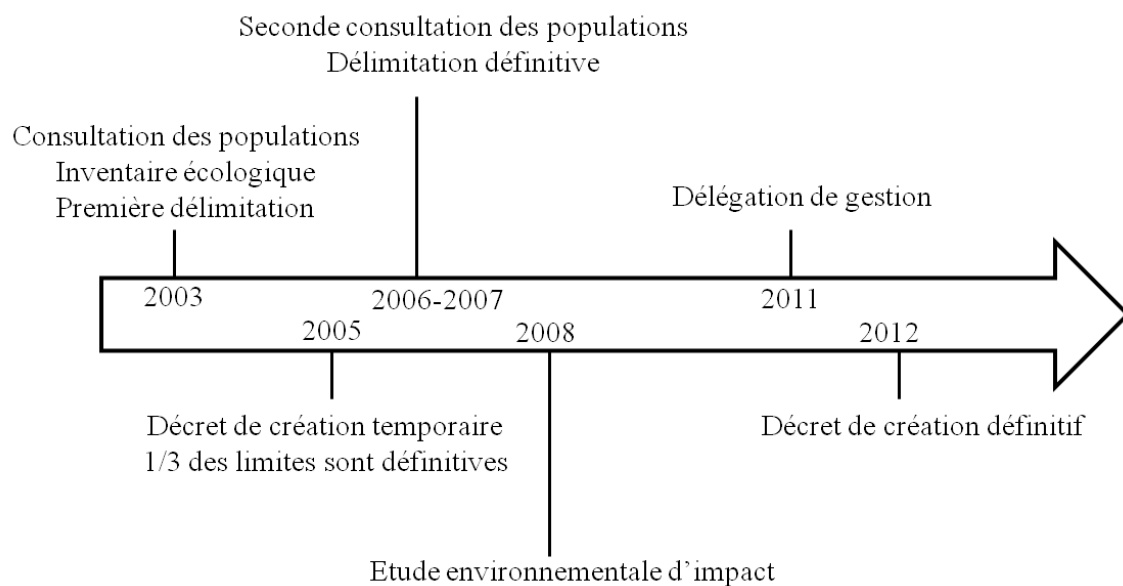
Seconde consultation des populations
Délimitation définitive

Consultation des populations
Inventaire écologique
Première délimitation

Délégation de gestion

2003

2006-2007

2011

2005

2008

2012

Décret de création temporaire
1/3 des limites sont définitives

Décret de création définitif

Etude environnementale d'impact